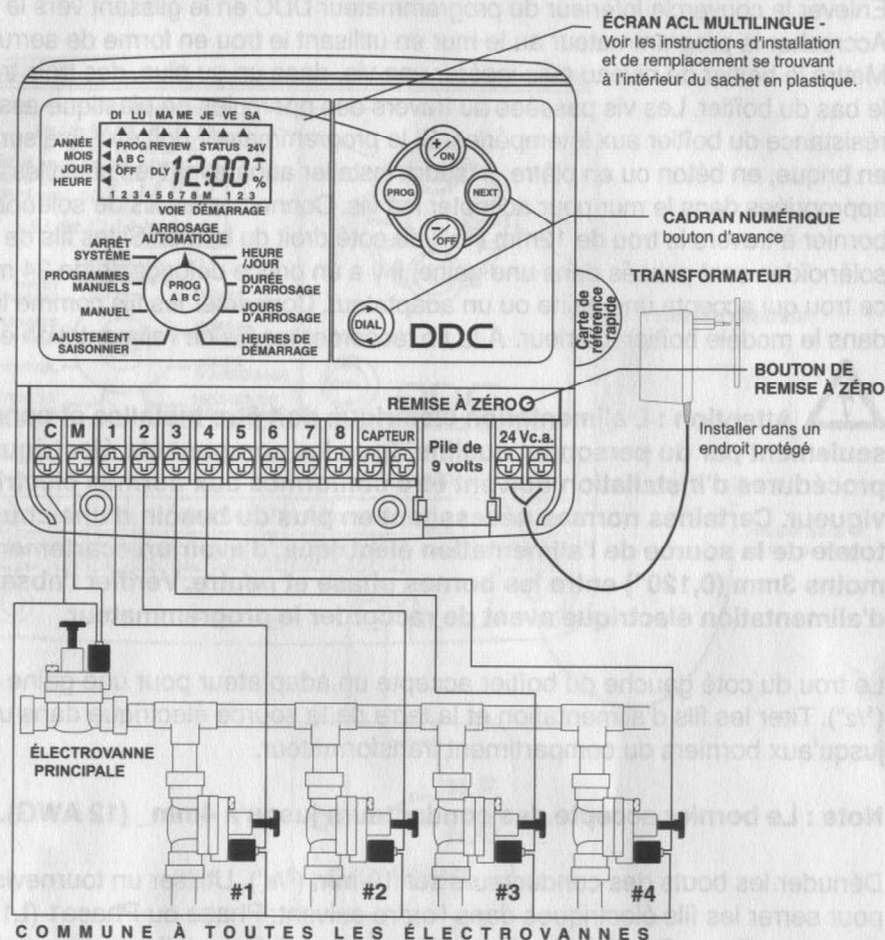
ÉCRAN ACL MULTILINGUE - Voir les instructions d'installation et de remplacement se trouvant à l'intérieur du sachet en plastique.

DI LU MA ME JE VE SA

ANNÉE
MOIS
JOUR
HEURE

PROG REVIEW STATUS 24V
A B C
OFF
DLY 12:00
1 2 3 4 5 6 7 8 M 1 2 3
VOIE DÉMARRAGE

+ ON
PROG
NEXT
– OFF

ARROSAGE AUTOMATIQUE
ARRÊT SYSTÈME
HEURE /JOUR
PROGRAMMES MANUELS
PROG A B C
DURÉE D'ARROSAGE
MANUEL
JOURS D'ARROSAGE
AJUSTEMENT SAISONNIER
HEURES DE DÉMARRAGE

DIAL
DDC

Carte de référence rapide

CADRAN NUMÉRIQUE
bouton d'avance

TRANSFORMATEUR

BOUTON DE REMISE À ZÉRO

REMISE À ZÉRO

C M 1 2 3 4 5 6 7 8 CAPTEUR
Pile de 9 volts
24 Vc.a.

Installer dans un endroit protégé

ÉLECTROVANNE PRINCIPALE

#1 #2 #3 #4

COMMUNE À TOUTES LES ÉLECTROVANNES